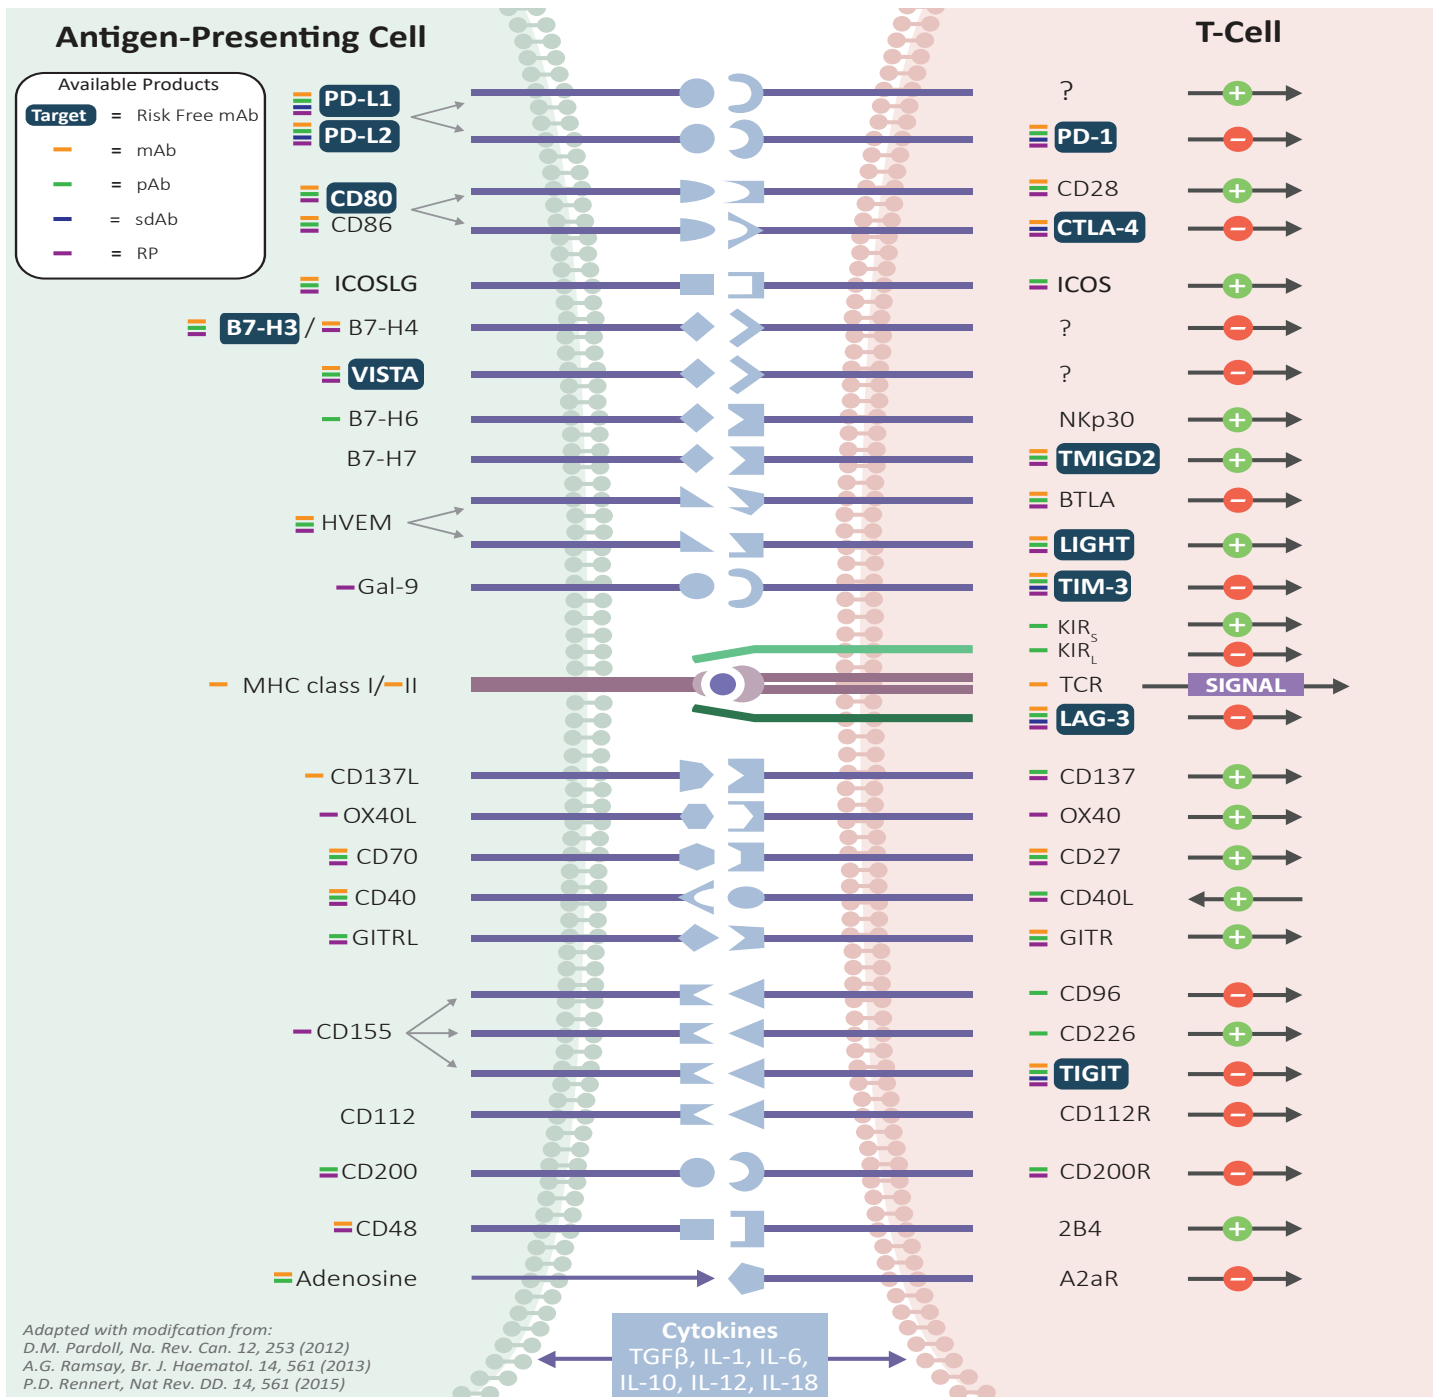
Antigen-Presenting Cell

T-Cell

Available Products
Target = Risk Free mAb
= mAb
= pAb
= sdAb
= RP

PD-L1
PD-L2
CD80
CD86
ICOSLG
B7-H3 / B7-H4
VISTA
B7-H6
B7-H7
HVEM
Gal-9
MHC class I/II
CD137L
OX40L
CD70
CD40
GITRL
CD155
CD112
CD200
CD48
Adenosine

?
PD-1
CD28
CTLA-4
ICOS
?
?
NKp30
TMIGD2
BTLA
LIGHT
TIM-3
$KIR_S$
$KIR_L$
TCR
SIGNAL
LAG-3
CD137
OX40
CD27
CD40L
GITR
CD96
CD226
TIGIT
CD112R
CD200R
2B4
A2aR

Adapted with modifcation from:
D.M. Pardoll, Na. Rev. Can. 12, 253 (2012)
A.G. Ramsay, Br. J. Haematol. 14, 561 (2013)
P.D. Rennert, Nat Rev. DD. 14, 561 (2015)

Cytokines
TGFβ, IL-1, IL-6,
IL-10, IL-12, IL-18